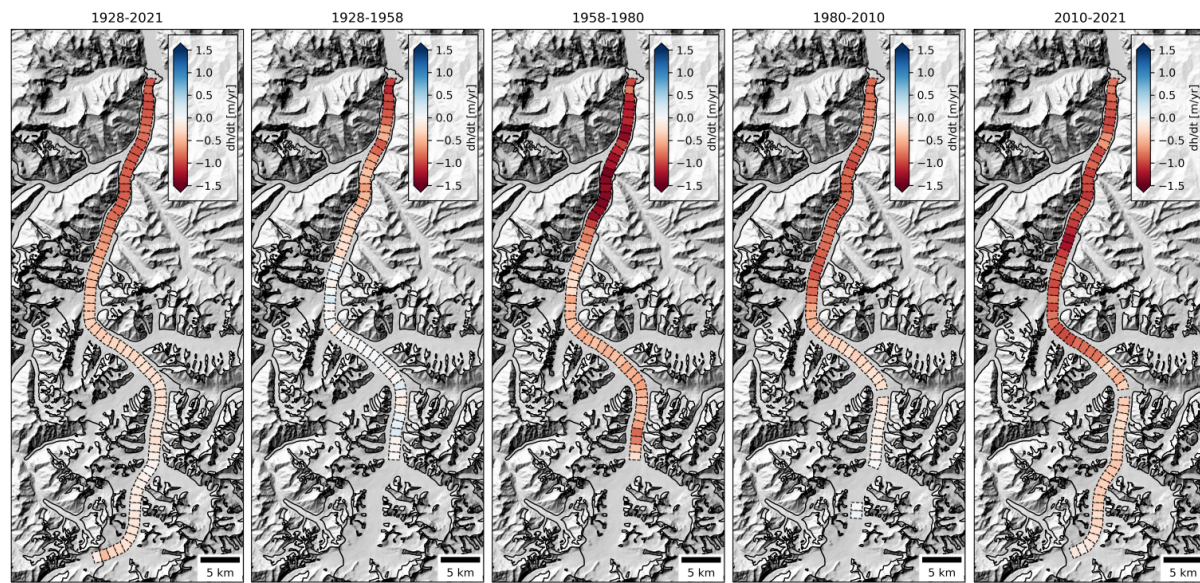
1928-2021

1.5
1.0
0.5
0.0
−0.5
−1.0
−1.5
dh/dt [m/yr]

5 km

1928-1958

1.5
1.0
0.5
0.0
−0.5
−1.0
−1.5
dh/dt [m/yr]

5 km

1958-1980

1.5
1.0
0.5
0.0
−0.5
−1.0
−1.5
dh/dt [m/yr]

5 km

1980-2010

1.5
1.0
0.5
0.0
−0.5
−1.0
−1.5
dh/dt [m/yr]

5 km

2010-2021

1.5
1.0
0.5
0.0
−0.5
−1.0
−1.5
dh/dt [m/yr]

5 km